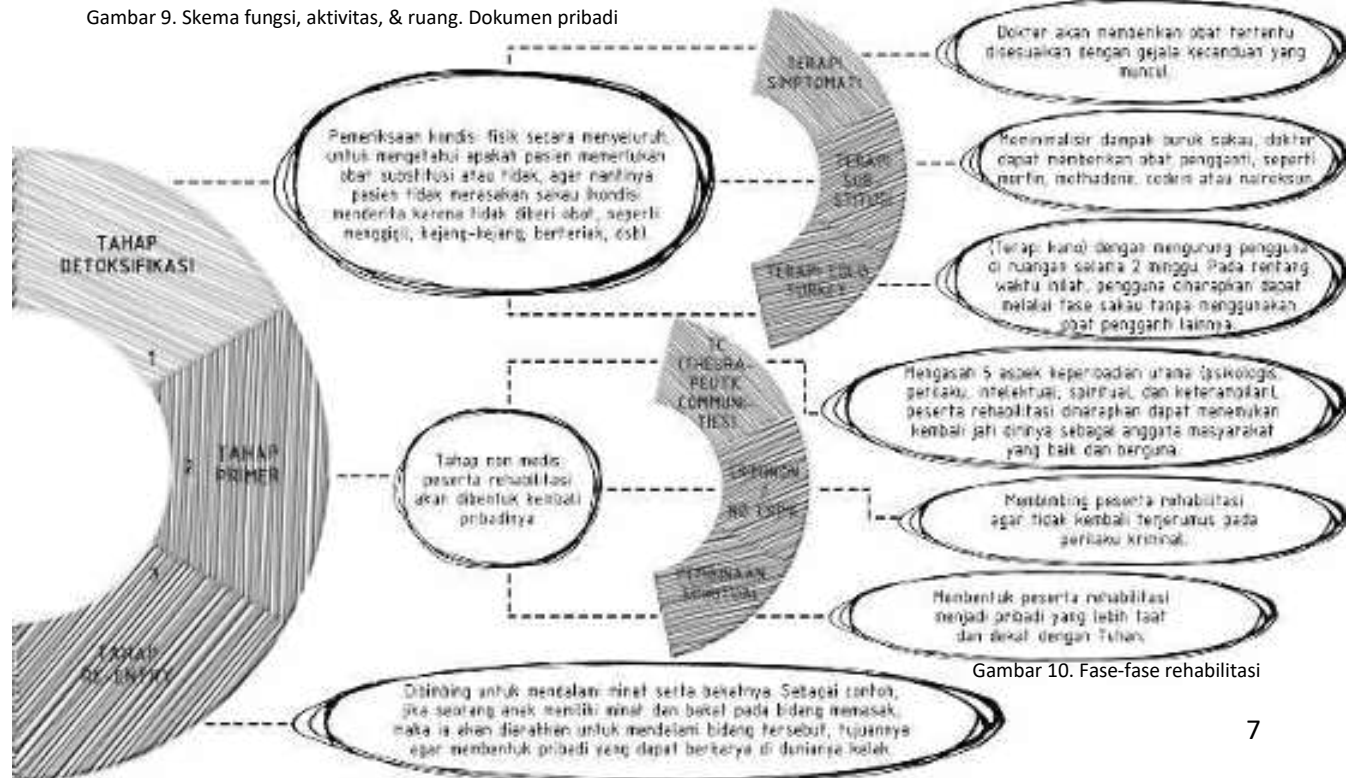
Gambar 9. Skema fungsi, aktivitas, & ruang. Dokumen pribadi

TAHAP DETOKSIFIKASI

1

Pemeriksaan kondisi fisik secara menyeluruh, untuk mengetahui apakah pasien memerlukan obat substitusi atau tidak, agar nantinya pasien tidak merasakan sakau (kondisi menderita karena tidak diberi obat, seperti menggigil, kejang-kejang, berteriak, dsb).

TERAPI SIMPTOMATI

Dokter akan memberikan obat tertentu disesuaikan dengan gejala kecanduan yang muncul.

TERAPI SUB STITUSI

Meminimalisir dampak buruk sakau, dokter dapat memberikan obat pengganti, seperti morfin, methadone, codein atau naltrekson.

TERAPI COLD TURKEY

(Terapi kasar) dengan mengurung pengguna di ruangan selama 2 minggu. Pada rentang waktu inilah, pengguna diharapkan dapat melalui fase sakau tanpa menggunakan obat pengganti lainnya.

2 TAHAP PRIMER

Tahap non medis: peserta rehabilitasi akan dibentuk kembali pribadinya

TC (THERAPEUTIC COMMUNITIES)

Mengasah 5 aspek kepribadian utama (psikologis, perilaku, intelektual, spiritual, dan keterampilan), peserta rehabilitasi diharapkan dapat menemukan kembali jati dirinya sebagai anggota masyarakat yang baik dan berguna.

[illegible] / NO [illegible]

Membimbing peserta rehabilitasi agar tidak kembali terjerumus pada perilaku kriminal.

PEMBINAAN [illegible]

Membentuk peserta rehabilitasi menjadi pribadi yang lebih taat dan dekat dengan Tuhan.

3

TAHAP RE-ENTRY

Gambar 10. Fase-fase rehabilitasi

Dibimbing untuk mendalami minat serta bakatnya. Sebagai contoh, jika seorang anak memiliki minat dan bakat pada bidang memasak, maka ia akan diarahkan untuk mendalami bidang tersebut, tujuannya agar membentuk pribadi yang dapat berkarya di dunianya kelak.

7